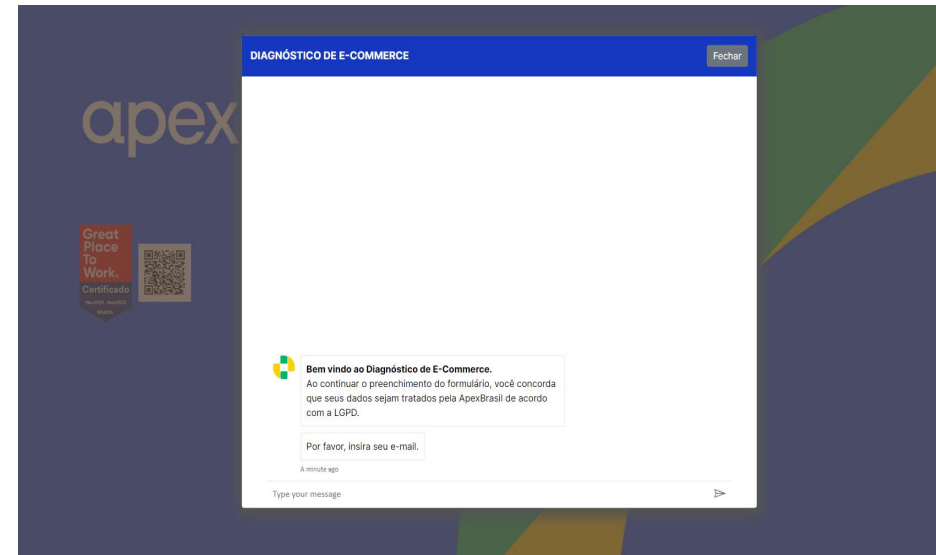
DIAGNÓSTICO DE E-COMMERCE

Fechar

apex

Great Place To Work.
Certificado
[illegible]
BRASIL

Bem vindo ao Diagnóstico de E-Commerce.
Ao continuar o preenchimento do formulário, você concorda que seus dados sejam tratados pela ApexBrasil de acordo com a LGPD.

Por favor, insira seu e-mail.

A minute ago

Type your message